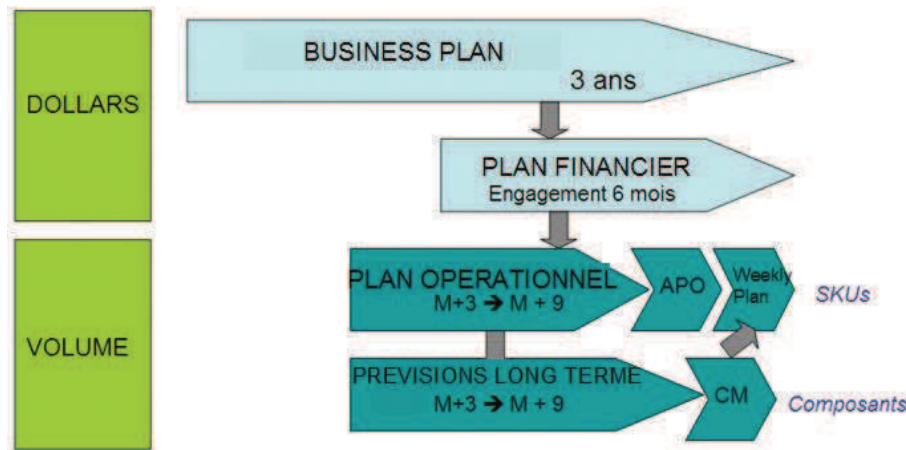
DOLLARS

VOLUME

BUSINESS PLAN
3 ans

PLAN FINANCIER
Engagement 6 mois

PLAN OPERATIONNEL
M+3 $\rightarrow$ M + 9

APO

Weekly Plan

SKUs

PREVISIONS LONG TERME
M+3 $\rightarrow$ M + 9

CM

Composants